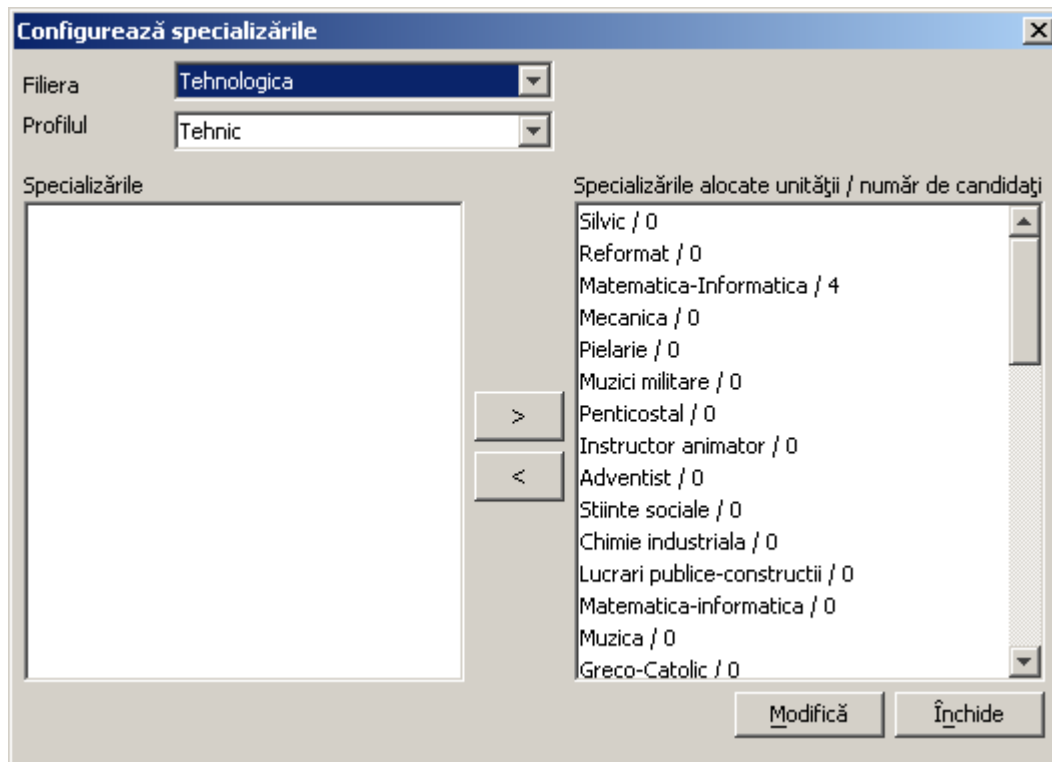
Configurează specializările

Filiera Tehnologica

Profilul Tehnic

Specializările

Specializările alocate unităţii / număr de candidaţi

Silvic / 0
Reformat / 0
Matematica-Informatica / 4
Mecanica / 0
Pielarie / 0
Muzici militare / 0
Penticostal / 0
Instructor animator / 0
Adventist / 0
Stiinte sociale / 0
Chimie industriala / 0
Lucrari publice-constructii / 0
Matematica-informatica / 0
Muzica / 0
Greco-Catolic / 0

>

<

Modifică

Închide